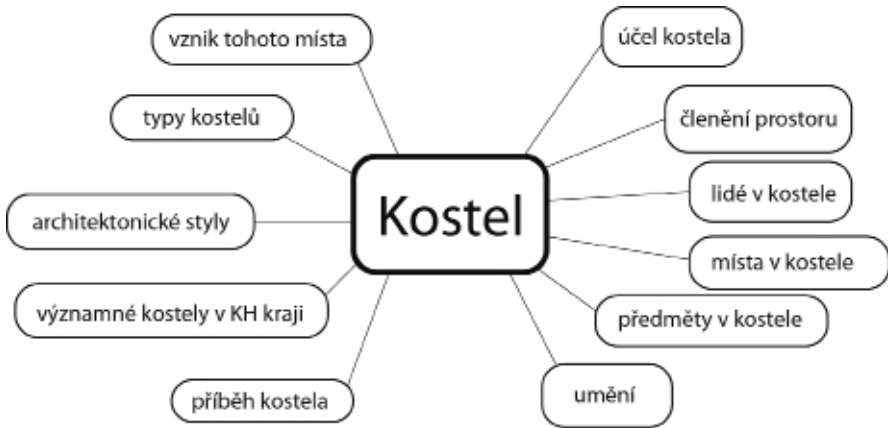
Kostel

vznik tohoto místa

typy kostelů

architektonické styly

významné kostely v KH kraji

příběh kostela

účel kostela

členění prostoru

lidé v kostele

místa v kostele

předměty v kostele

umění